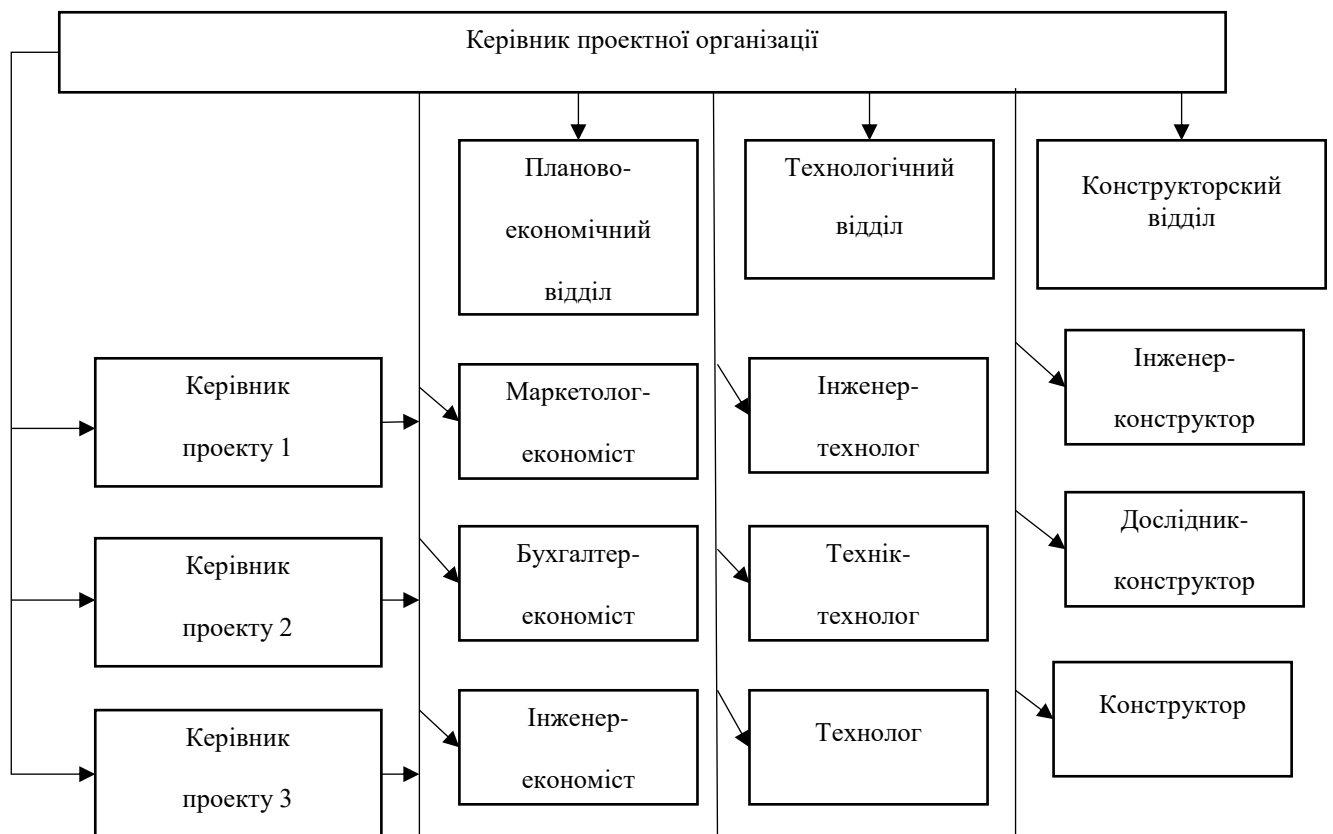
Керівник проектної організації

Планово-економічний відділ

Технологічний відділ

Конструкторский відділ

Керівник проекту 1

Маркетолог-економіст

Інженер-технолог

Інженер-конструктор

Керівник проекту 2

Бухгалтер-економіст

Технік-технолог

Дослідник-конструктор

Керівник проекту 3

Інженер-економіст

Технолог

Конструктор